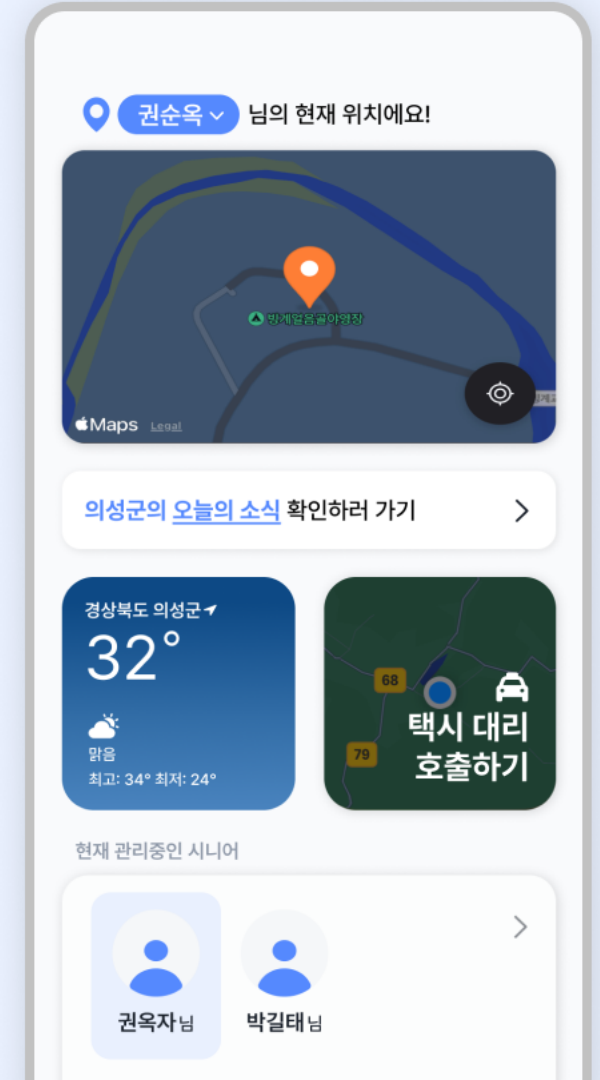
권순옥 님의 현재 위치에요!

방게얼음골야영장

Maps Legal

의성군의 오늘의 소식 확인하러 가기 >

경상북도 의성군

32°

맑음

최고: 34° 최저: 24°

68

79

택시 대리 호출하기

현재 관리중인 시니어

권옥자님

박길태님